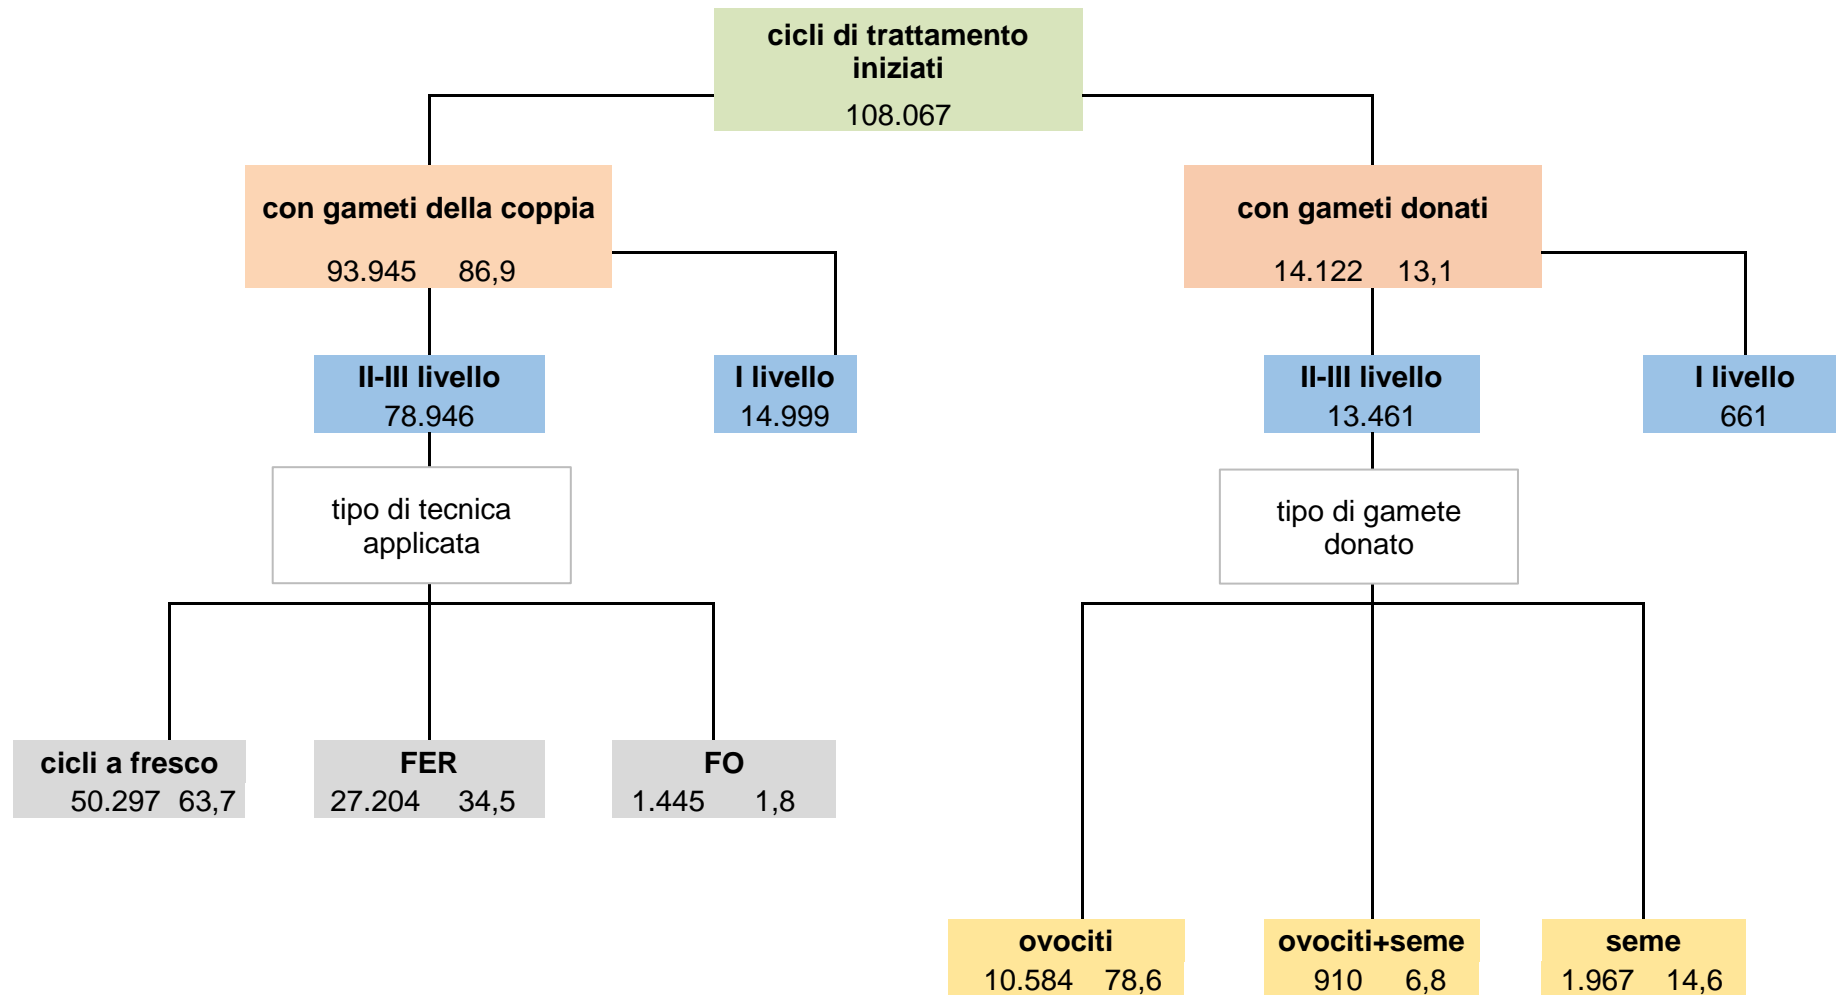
cicli di trattamento iniziati
108.067

con gameti della coppia
93.945 86,9

con gameti donati
14.122 13,1

II-III livello
78.946

I livello
14.999

II-III livello
13.461

I livello
661

tipo di tecnica applicata

tipo di gamete donato

cicli a fresco
50.297 63,7

FER
27.204 34,5

FO
1.445 1,8

ovociti
10.584 78,6

ovociti+seme
910 6,8

seme
1.967 14,6